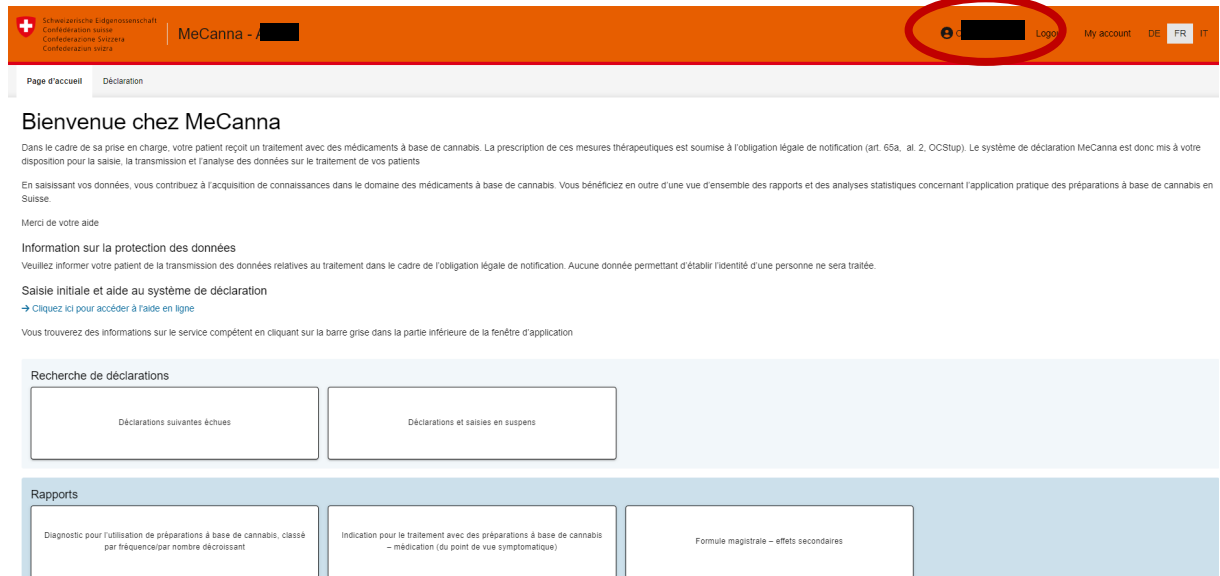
Schweizerische Eidgenossenschaft
Confédération suisse
Confederazione Svizzera
Confederaziun svizra

MeCanna - A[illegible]

C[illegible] Logo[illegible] My account DE FR IT

Page d'accueil Déclaration

Bienvenue chez MeCanna

Dans le cadre de sa prise en charge, votre patient reçoit un traitement avec des médicaments à base de cannabis. La prescription de ces mesures thérapeutiques est soumise à l'obligation légale de notification (art. 65a, al. 2, OCStup). Le système de déclaration MeCanna est donc mis à votre disposition pour la saisie, la transmission et l'analyse des données sur le traitement de vos patients

En saisissant vos données, vous contribuez à l'acquisition de connaissances dans le domaine des médicaments à base de cannabis. Vous bénéficiez en outre d'une vue d'ensemble des rapports et des analyses statistiques concernant l'application pratique des préparations à base de cannabis en Suisse.

Merci de votre aide

Information sur la protection des données

Veuillez informer votre patient de la transmission des données relatives au traitement dans le cadre de l'obligation légale de notification. Aucune donnée permettant d'établir l'identité d'une personne ne sera traitée.

Saisie initiale et aide au système de déclaration

→ Cliquez ici pour accéder à l'aide en ligne

Vous trouverez des informations sur le service compétent en cliquant sur la barre grise dans la partie inférieure de la fenêtre d'application

Recherche de déclarations

Déclarations suivantes échues

Déclarations et saisies en suspens

Rapports

Diagnostic pour l'utilisation de préparations à base de cannabis, classé par fréquence/par nombre décroissant

Indication pour le traitement avec des préparations à base de cannabis – médication (du point de vue symptomatique)

Formule magistrale – effets secondaires